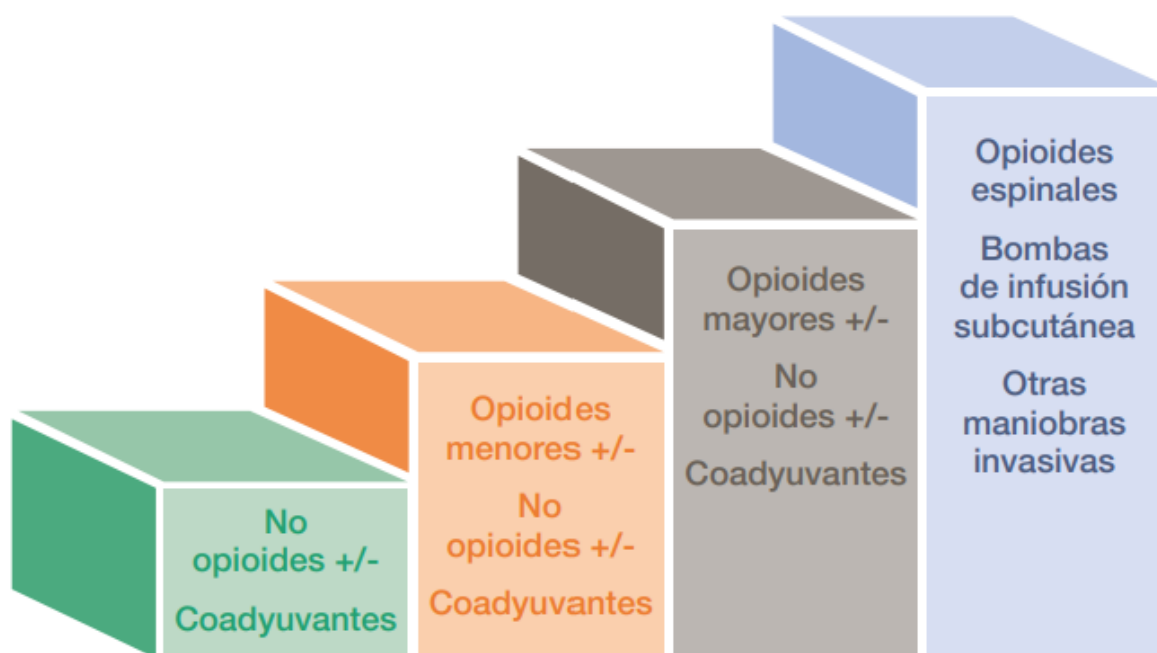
No opioides +/-

Coadyuvantes

Opioides menores +/-

No opioides +/-

Coadyuvantes

Opioides mayores +/-

No opioides +/-

Coadyuvantes

Opioides espinales

Bombas de infusión subcutánea

Otras maniobras invasivas